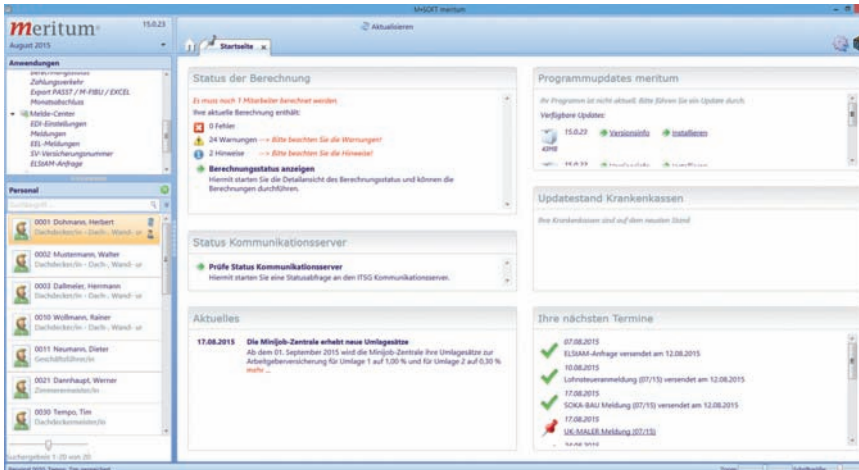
MeSOFT meritum

meritum 15.0.23
August 2015

Aktualisieren

Startseite x

Anwendungen
Berechnungsstatus
Zahlungsverkehr
Export PASST / M-FIBU / EXCEL
Monatsabschluss
Melde-Center
EDI-Einstellungen
Meldungen
EEL-Meldungen
SV-Versicherungsnummer
ELStAM-Anfrage

Personal
Suchbegriff...
0001 Dohmann, Herbert
Dachdecker/in - Dach-, Wand- u
0002 Mustermann, Walter
Dachdecker/in - Dach-, Wand- u
0003 Dallmeier, Herrmann
Dachdecker/in - Dach-, Wand- u
0010 Wollmann, Rainer
Dachdecker/in - Dach-, Wand- u
0011 Neumann, Dieter
Geschäftsführer/in
0021 Dannhaupt, Werner
Zimmerermeister/in
0030 Tempo, Tim
Dachdeckermeister/in
Suchergebnis 1-20 von 20

Status der Berechnung
Es muss noch 7 Mitarbeiter berechnet werden
Ihre aktuelle Berechnung enthält:
0 Fehler
24 Warnungen --> Bitte beachten Sie die Warnungen!
2 Hinweise --> Bitte beachten Sie die Hinweise!
Berechnungsstatus anzeigen
Hiermit starten Sie die Detailansicht des Berechnungsstatus und können die Berechnungen durchführen.

Status Kommunikationsserver
Prüfe Status Kommunikationsserver
Hiermit starten Sie eine Statusabfrage an den ITSG Kommunikationsserver.

Aktuelles
17.08.2015 Die Minijob-Zentrale erhebt neue Umlagesätze
Ab dem 01. September 2015 wird die Minijob-Zentrale ihre Umlagesätze zur Arbeitgeberversicherung für Umlage 1 auf 1,00 % und für Umlage 2 auf 0,30 % Mehr...

Programmupdates meritum
Ihr Programm ist nicht aktuell. Bitte führen Sie ein Update durch.
Verfügbare Updates:
15.0.23 Versionsinfo Installieren
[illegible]

Updatestand Krankenkassen
Ihre Krankenkassen sind auf dem neuesten Stand

Ihre nächsten Termine
07.08.2015
ELStAM-Anfrage versendet am 12.08.2015
10.08.2015
Lohnsteueranmeldung (07/15) versendet am 12.08.2015
17.08.2015
SOKA-BAU Meldung (07/15) versendet am 12.08.2015
17.08.2015
UK-MALER Meldung (07/15)
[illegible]

Personal 0030 Tempo, Tim ausgewählt